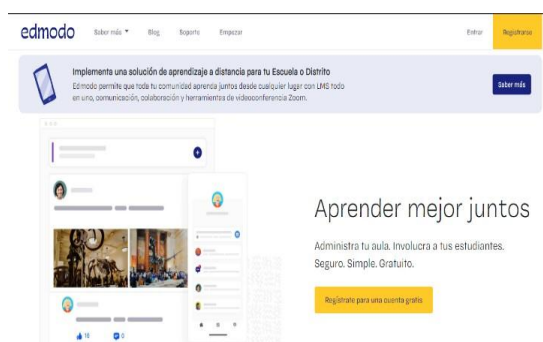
edmodo Saber más ▾ Blog Soporte Empezar Entrar Registrarse

Implementa una solución de aprendizaje a distancia para tu Escuela o Distrito
Edmodo permite que toda tu comunidad aprenda juntos desde cualquier lugar con LMS todo en uno, comunicación, colaboración y herramientas de videoconferencia Zoom.

Saber más

Aprender mejor juntos

Administra tu aula. Involucra a tus estudiantes. Seguro. Simple. Gratuito.

Regístrate para una cuenta gratis

16 0